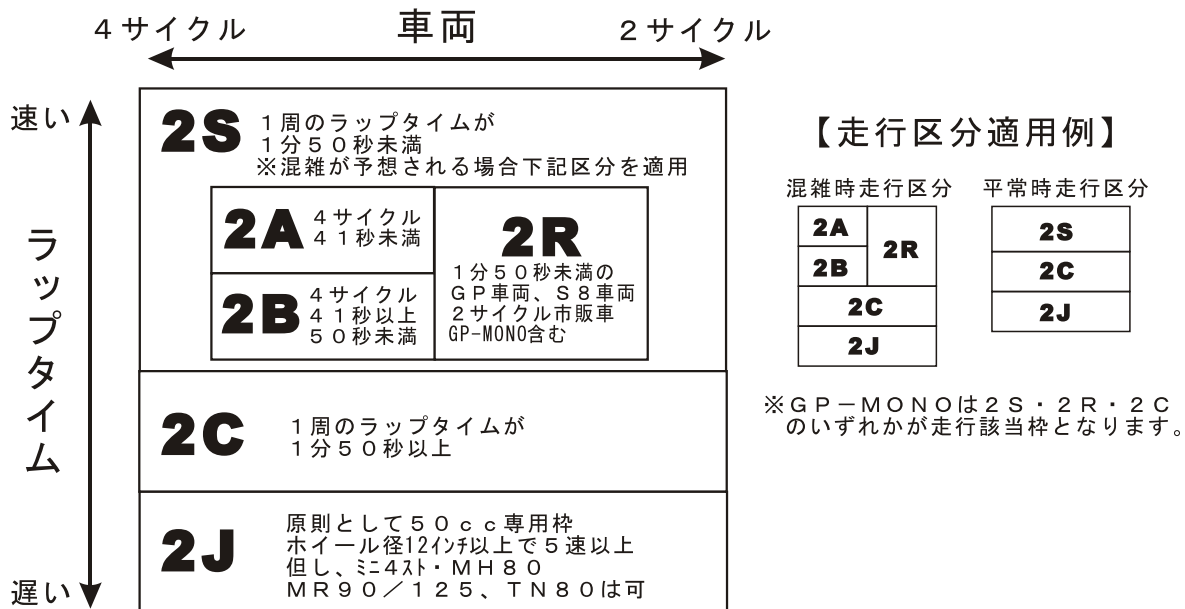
４サイクル　車両　２サイクル

速い

ラップタイム

遅い

2S １周のラップタイムが １分５０秒未満 ※混雑が予想される場合下記区分を適用

2A ４サイクル ４１秒未満

2B ４サイクル ４１秒以上 ５０秒未満

2R １分５０秒未満の ＧＰ車両、Ｓ８車両 ２サイクル市販車 GP-MONO含む

2C １周のラップタイムが １分５０秒以上

2J 原則として５０ｃｃ専用枠 ホイール径12ｲﾝﾁ以上で５速以上 但し、ﾐﾆ4ｽﾄ・ＭＨ８０ ＭＲ９０／１２５、ＴＮ８０は可

【走行区分適用例】

混雑時走行区分

| 2A | 2R |
|---|---|
| 2B | 2R |
| 2C | |
| 2J | |

平常時走行区分

| 2S |
|---|
| 2C |
| 2J |

※ＧＰ－ＭＯＮＯは２Ｓ・２Ｒ・２Ｃ のいずれかが走行該当枠となります。